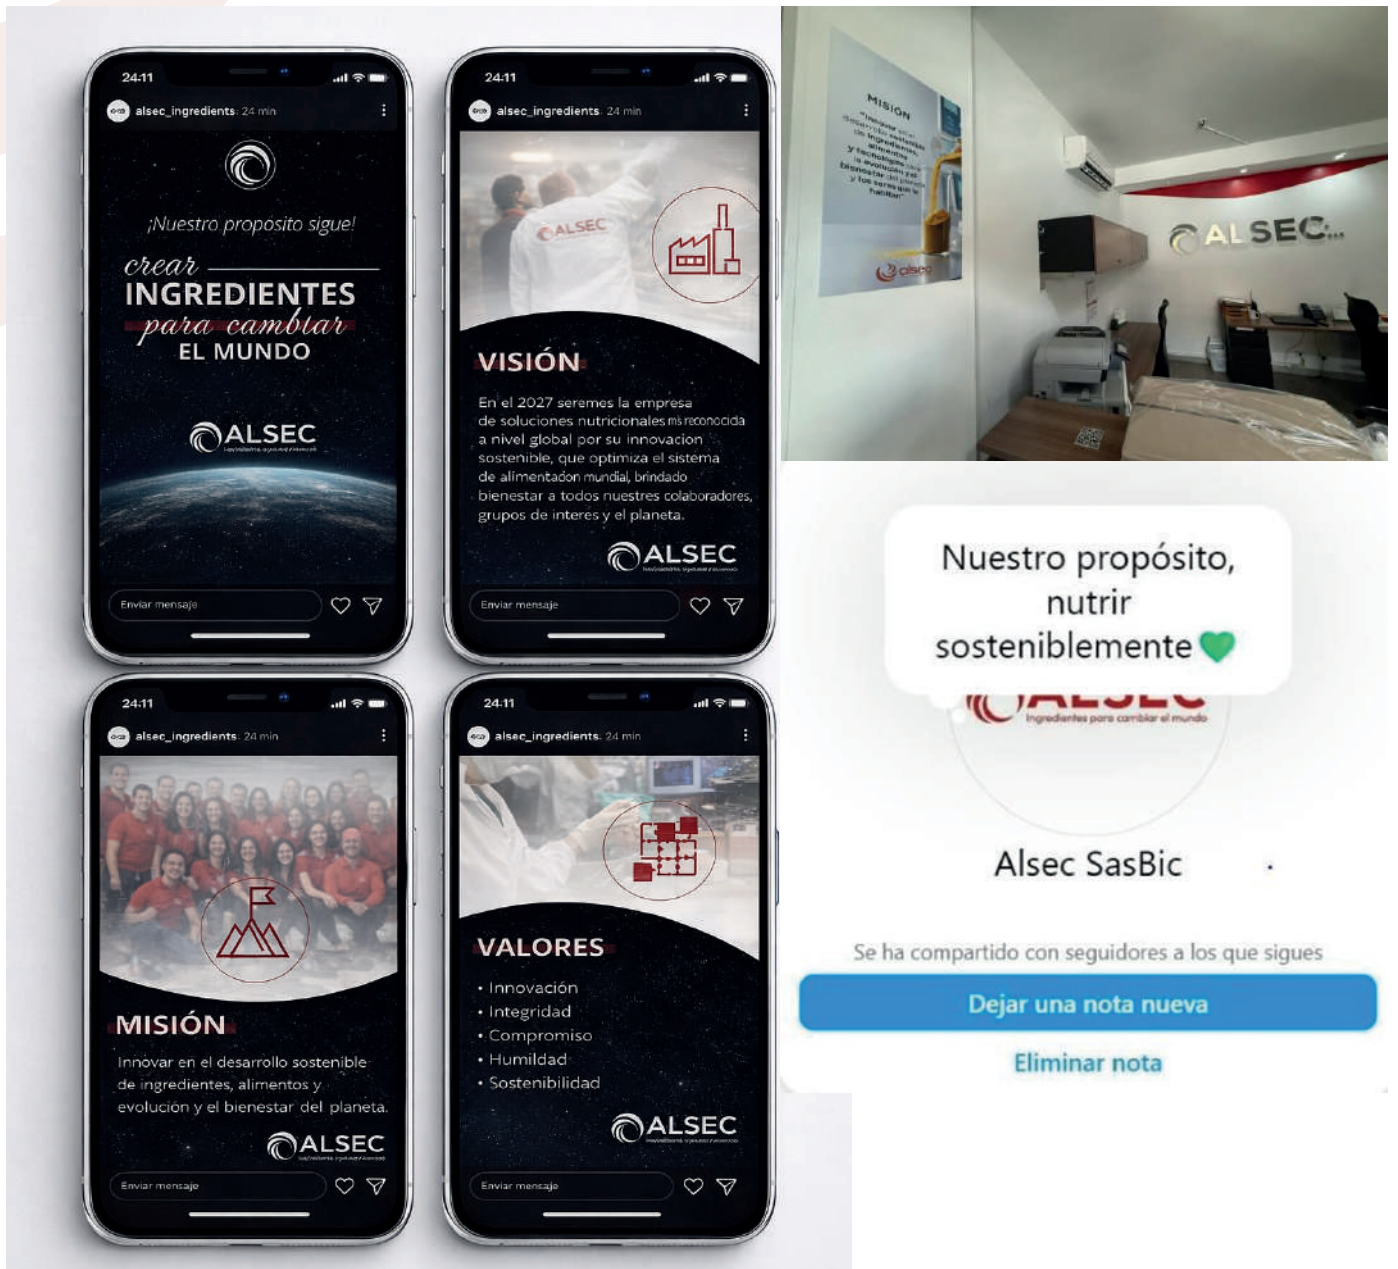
24:11
alsec_ingredients 24 min

¡Nuestro proposito sigue!
crear
INGREDIENTES
para cambiar
EL MUNDO

ALSEC

Enviar mensaje

24:11
alsec_ingredients 24 min

ALSEC

VISIÓN
En el 2027 seremos la empresa de soluciones nutricionales más reconocida a nivel global por su innovacion sostenible, que optimiza el sistema de alimentacion mundial, brindado bienestar a todos nuestres colaboradores, grupos de interes y el planeta.

ALSEC

Enviar mensaje

MISION
"Innovar en el desarrollo sostenible de ingredientes, alimentos y tecnologías para la evolución y el bienestar del planeta y los seres que lo habitan"
alsec

ALSEC...

24:11
alsec_ingredients 24 min

MISIÓN
Innovar en el desarrollo sostenible de ingredientes, alimentos y evolución y el bienestar del planeta.

ALSEC

Enviar mensaje

24:11
alsec_ingredients 24 min

VALORES
• Innovación
• Integridad
• Compromiso
• Humildad
• Sostenibilidad

ALSEC

Enviar mensaje

Nuestro propósito, nutrir sosteniblemente

ALSEC
Ingredientes para cambiar el mundo

Alsec SasBic

Se ha compartido con seguidores a los que sigues

Dejar una nota nueva

Eliminar nota